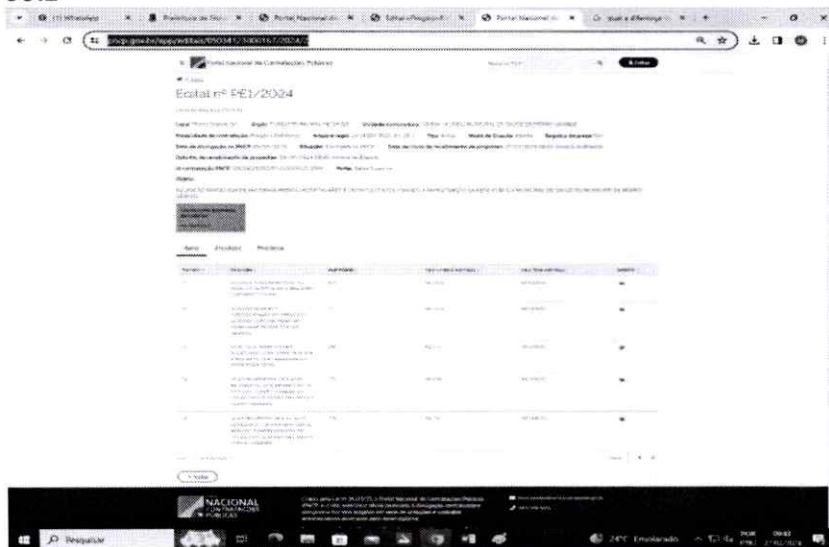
(1) WhatsApp
Prefeitura de São
Portal Nacional de
Editais Pregão
Portal Nacional de
pncp.gov.br/app/editais/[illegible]/2024/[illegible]
Portal Nacional de Contratações Públicas
Entrar
Edital nº PE1/2024
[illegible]
Objeto:
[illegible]
Itens
Arquivos
Histórico
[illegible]
Voltar
NACIONAL
CONTRATAÇÕES
PÚBLICAS
Pesquisar
24°C Ensolarado